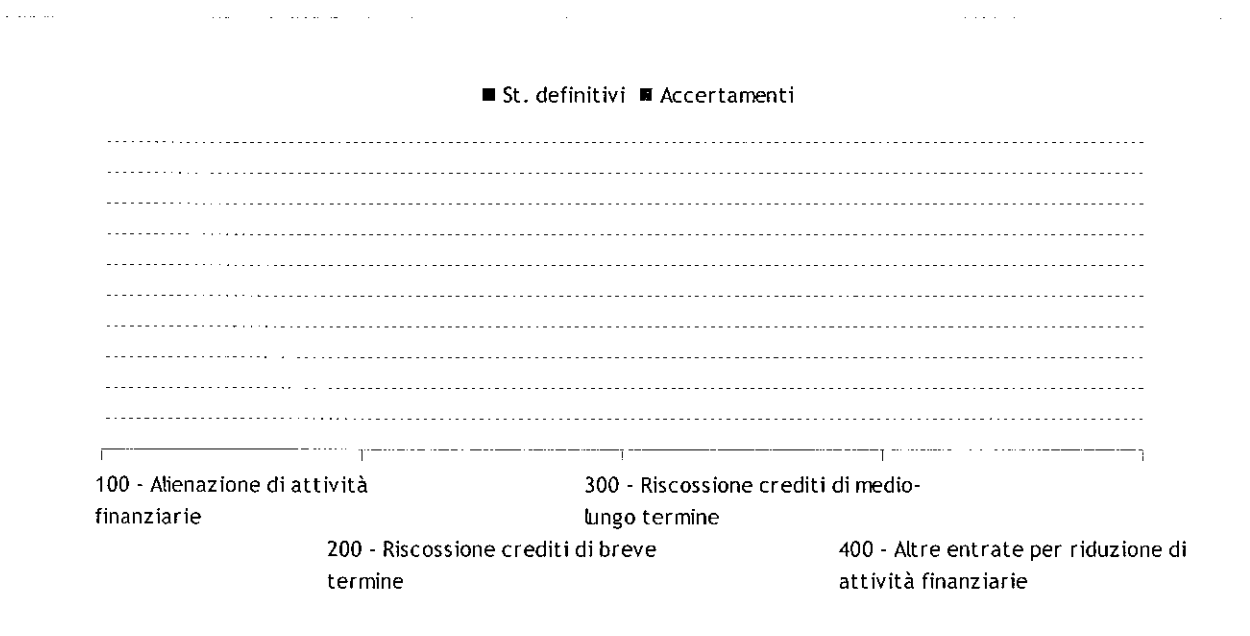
■ St. definitivi ■ Accertamenti

100 - Alienazione di attività finanziarie

200 - Riscossione crediti di breve termine

300 - Riscossione crediti di mediolungo termine

400 - Altre entrate per riduzione di attività finanziarie